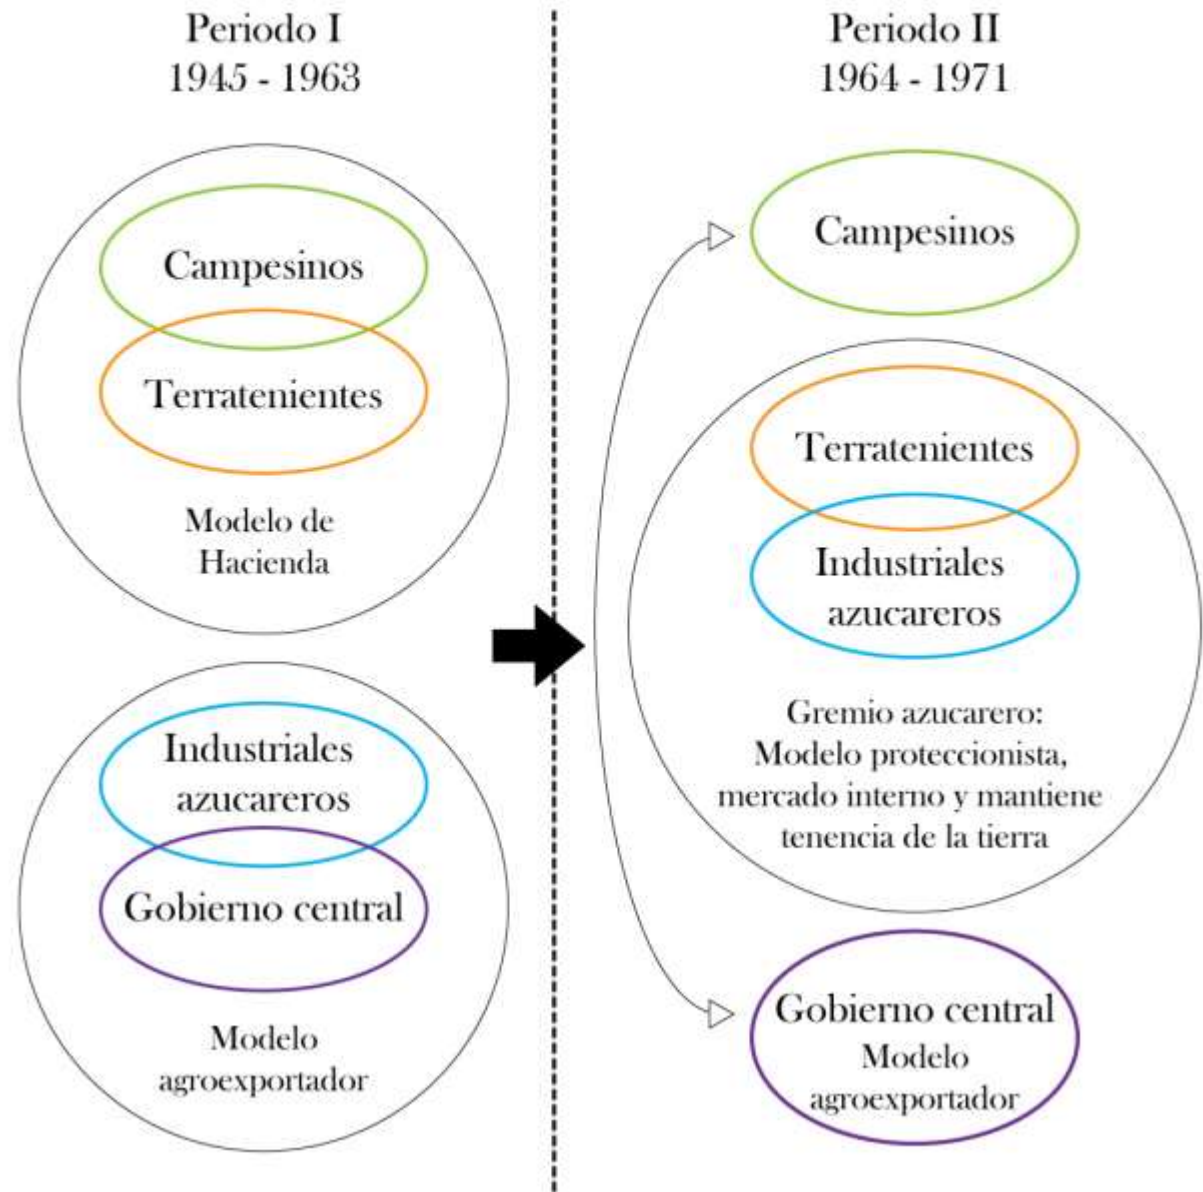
Periodo I
1945 - 1963

Campesinos

Terratenientes

Modelo de Hacienda

Industriales azucareros

Gobierno central

Modelo agroexportador

Periodo II
1964 - 1971

Campesinos

Terratenientes

Industriales azucareros

Gremio azucarero: Modelo proteccionista, mercado interno y mantiene tenencia de la tierra

Gobierno central
Modelo agroexportador